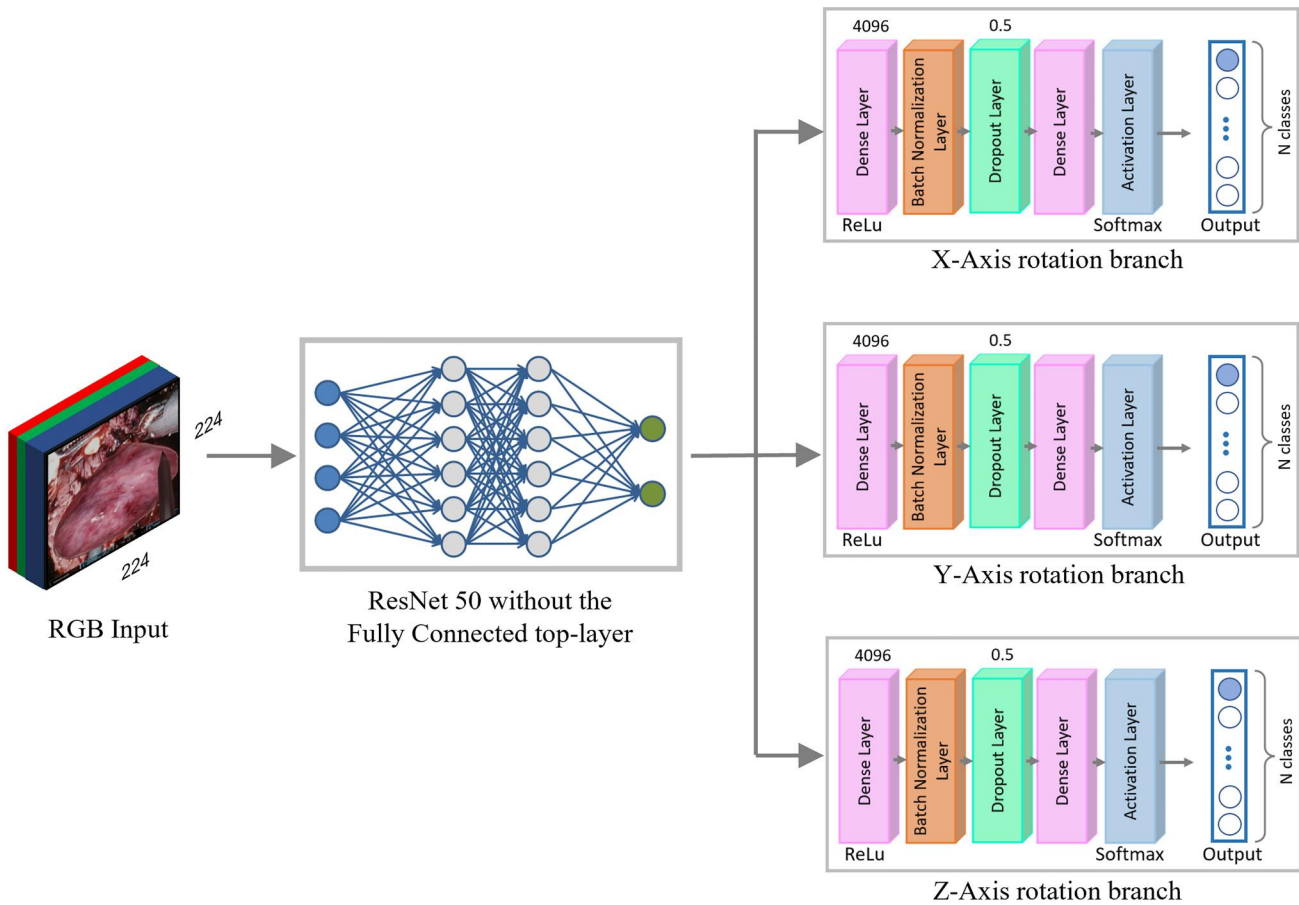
224

224

RGB Input

ResNet 50 without the Fully Connected top-layer

4096

0.5

Dense Layer

Batch Normalization Layer

Dropout Layer

Dense Layer

Activation Layer

N classes

ReLu

Softmax

Output

X-Axis rotation branch

4096

0.5

Dense Layer

Batch Normalization Layer

Dropout Layer

Dense Layer

Activation Layer

N classes

ReLu

Softmax

Output

Y-Axis rotation branch

4096

0.5

Dense Layer

Batch Normalization Layer

Dropout Layer

Dense Layer

Activation Layer

N classes

ReLu

Softmax

Output

Z-Axis rotation branch